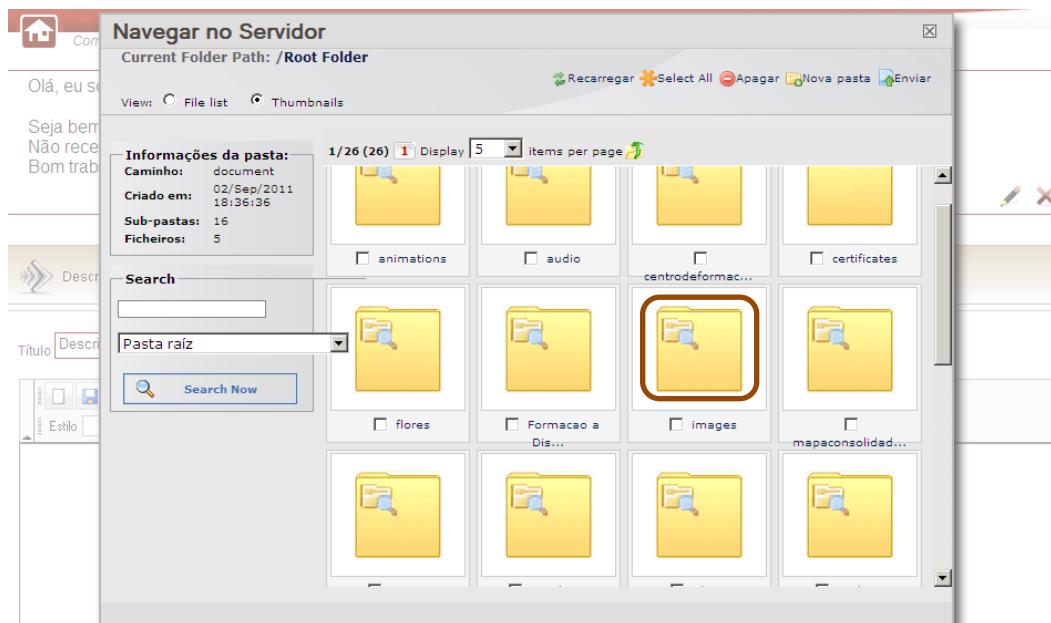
Com

Olá, eu s

Seja bem
Não rece
Bom trab

Descr

Título Descri

Estilo

Navegar no Servidor

Current Folder Path: /Root Folder

Recarregar Select All Apagar Nova pasta Enviar

View: File list Thumbnails

Informações da pasta:

| Caminho: | document |
|---|---|
| Criado em: | 02/Sep/2011 18:36:36 |
| Sub-pastas: | 16 |
| Ficheiros: | 5 |

Search

Pasta raíz

Search Now

1/26 (26) 1 Display 5 items per page

animations

audio

centrodeformac...

certificates

flores

Formacao a Dis...

images

mapaconsolidad...